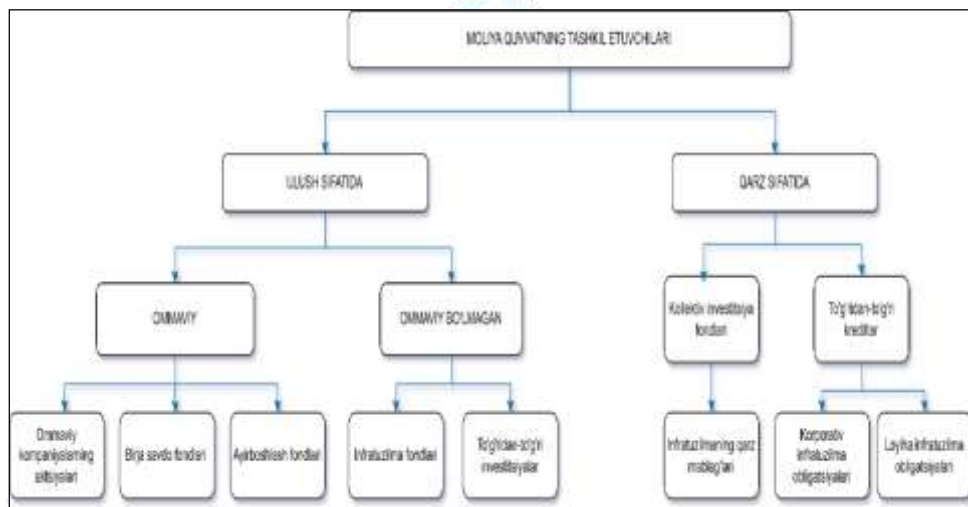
MOLIYA QUVVATNING TASHKIL ETUVCHILARI

ULUSH SIFATIDA

QARZ SIFATIDA

OMMAVIY

OMMAVIY BO'LMAGAN

Kollektiv investitsiya fondlari

To'g'ridan-to'g'ri kreditlar

Ommaviy kompaniyalarning aktsiyalari

Birja savdo fondlari

Ajratilish fondlari

Infratuzilma fondlari

To'g'ridan-to'g'ri investitsiyalar

Infratuzilmaning qarz mablag'lari

Korporativ infratuzilma obligatsiyalari

Loyiha infratuzilma obligatsiyalari